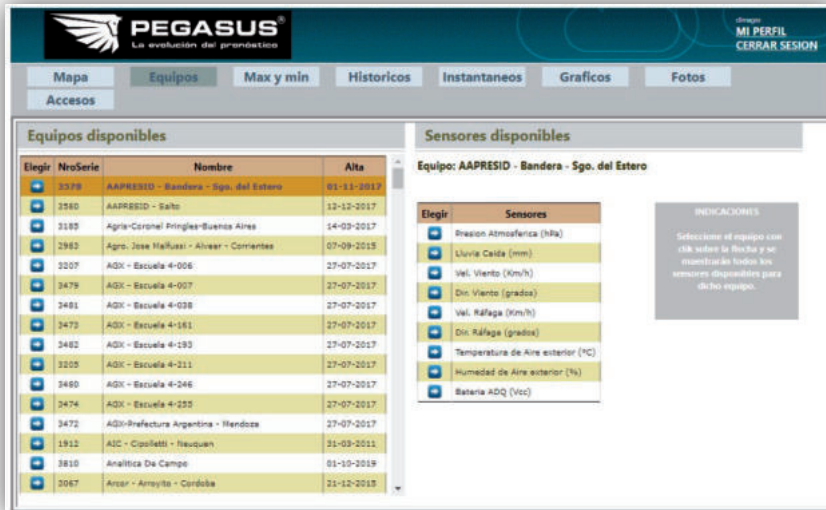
PEGASUS®
La evolución del pronóstico

dirago
MI PERFIL
CERRAR SESION

Mapa
Equipos
Max y min
Historicos
Instantaneos
Graficos
Fotos
Accesos

Equipos disponibles

| Elegir | NroSerie | Nombre | Alta |
|---|---|---|---|
| | 3578 | AAPRESID - Bandera - Sgo. del Estero | 01-11-2017 |
| | 3580 | AAPRESID - Salto | 12-12-2017 |
| | 3185 | Agro-Coronel Pringles-Buenos Aires | 14-03-2017 |
| | 2983 | Agro. Jose Malfussi - Alvear - Corrientes | 07-09-2015 |
| | 3207 | AGX - Escuela 4-006 | 27-07-2017 |
| | 3479 | AGX - Escuela 4-007 | 27-07-2017 |
| | 3481 | AGX - Escuela 4-038 | 27-07-2017 |
| | 3473 | AGX - Escuela 4-161 | 27-07-2017 |
| | 3482 | AGX - Escuela 4-193 | 27-07-2017 |
| | 3205 | AGX - Escuela 4-211 | 27-07-2017 |
| | 3480 | AGX - Escuela 4-246 | 27-07-2017 |
| | 3474 | AGX - Escuela 4-255 | 27-07-2017 |
| | 3472 | AGX-Prefectura Argentina - Mendoza | 27-07-2017 |
| | 1912 | AIC - Cipolletti - Neuquen | 31-03-2011 |
| | 3810 | Analitica De Campo | 01-10-2019 |
| | 3067 | Arcor - Arroyito - Cordoba | 21-12-2015 |

Sensores disponibles

Equipo: AAPRESID - Bandera - Sgo. del Estero

| Elegir | Sensores |
|---|---|
| | Presion Atmosferica (hPa) |
| | Lluvia Caida (mm) |
| | Vel. Viento (Km/h) |
| | Dir. Viento (grados) |
| | Vel. Ráfaga (Km/h) |
| | Dir. Ráfaga (grados) |
| | Temperatura de Aire exterior (ºC) |
| | Humedad de Aire exterior (%) |
| | Bateria ADQ (Vcc) |

INDICACIONES
Seleccione el equipo con clik sobre la flecha y se mostrarán todos los sensores disponibles para dicho equipo.